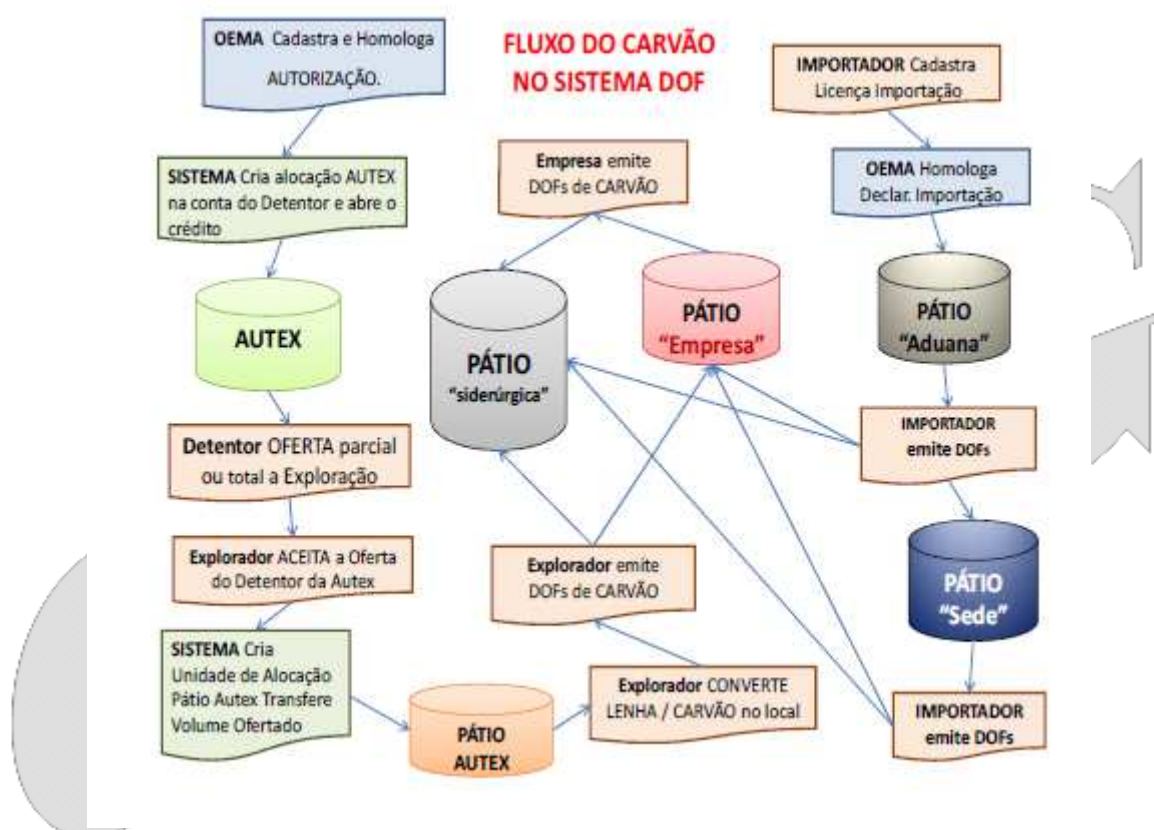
FLUXO DO CARVÃO NO SISTEMA DOF

OEMA Cadastra e Homologa AUTORIZAÇÃO.

SISTEMA Cria alocação AUTEX na conta do Detentor e abre o crédito

AUTEX

Detentor OFERTA parcial ou total a Exploração

Explorador ACEITA a Oferta do Detentor da Autex

SISTEMA Cria Unidade de Alocação Pátio Autex Transfere Volume Ofertado

PÁTIO AUTEX

Explorador CONVERTE LENHA / CARVÃO no local

Explorador emite DOFs de CARVÃO

Empresa emite DOFs de CARVÃO

PÁTIO "siderúrgica"

PÁTIO "Empresa"

IMPORTADOR Cadastra Licença Importação

OEMA Homologa Declar. Importação

PÁTIO "Aduana"

IMPORTADOR emite DOFs

PÁTIO "Sede"

IMPORTADOR emite DOFs